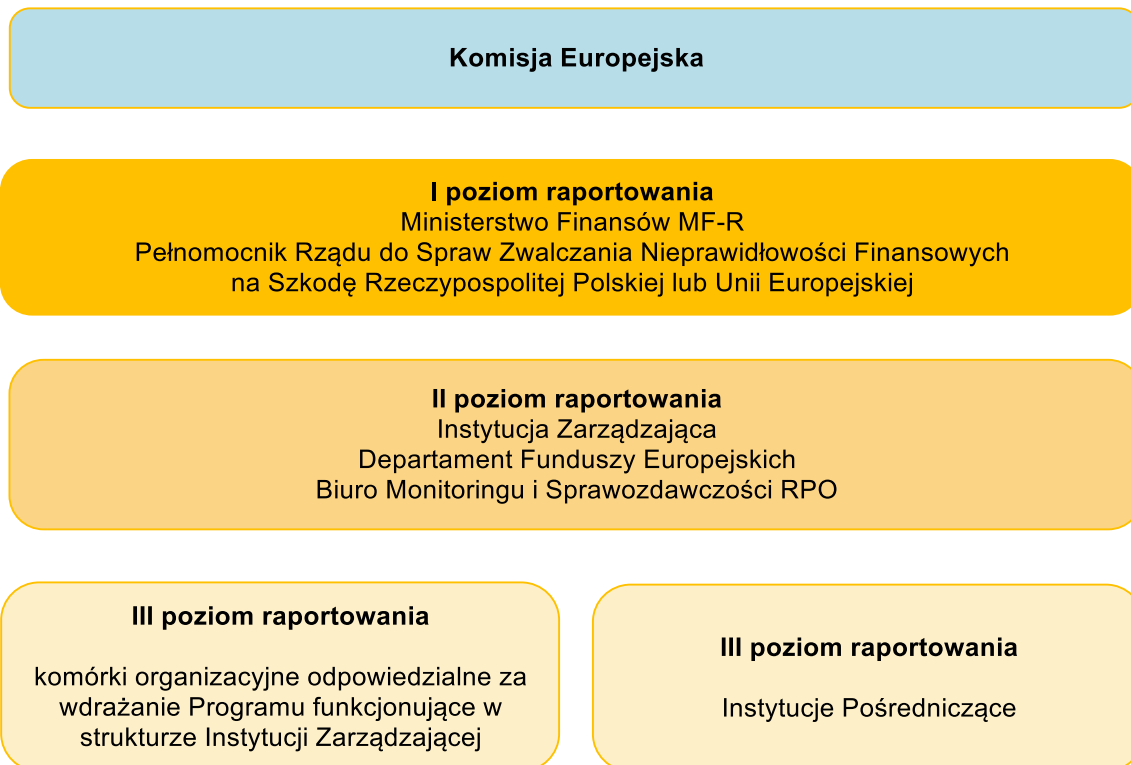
Komisja Europejska

I poziom raportowania
Ministerstwo Finansów MF-R
Pełnomocnik Rządu do Spraw Zwalczania Nieprawidłowości Finansowych na Szkodę Rzeczypospolitej Polskiej lub Unii Europejskiej

II poziom raportowania
Instytucja Zarządzająca
Departament Funduszy Europejskich
Biuro Monitoringu i Sprawozdawczości RPO

III poziom raportowania

komórki organizacyjne odpowiedzialne za wdrażanie Programu funkcjonujące w strukturze Instytucji Zarządzającej

III poziom raportowania

Instytucje Pośredniczące